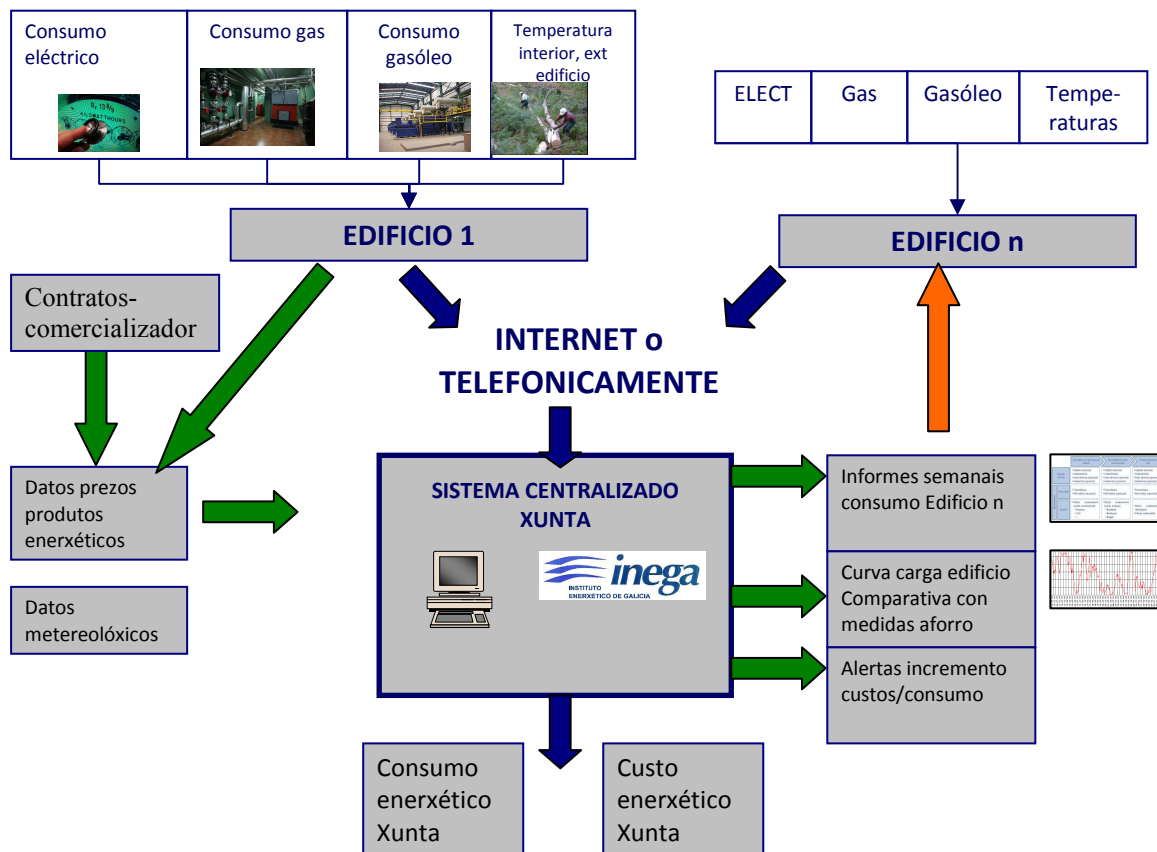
Consumo eléctrico

Consumo gas

Consumo gasóleo

Temperatura interior, ext edificio

ELECT | Gas | Gasóleo | Temperaturas

EDIFICIO 1

EDIFICIO n

Contratos-comercializador

INTERNET o TELEFONICAMENTE

Datos prezos produtos enerxéticos

SISTEMA CENTRALIZADO XUNTA

inega
INSTITUTO ENERXÉTICO DE GALICIA

Datos metereolóxicos

Informes semanais consumo Edificio n

Curva carga edificio Comparativa con medidas aforro

Alertas incremento custos/consumo

Consumo enerxético Xunta

Custo enerxético Xunta